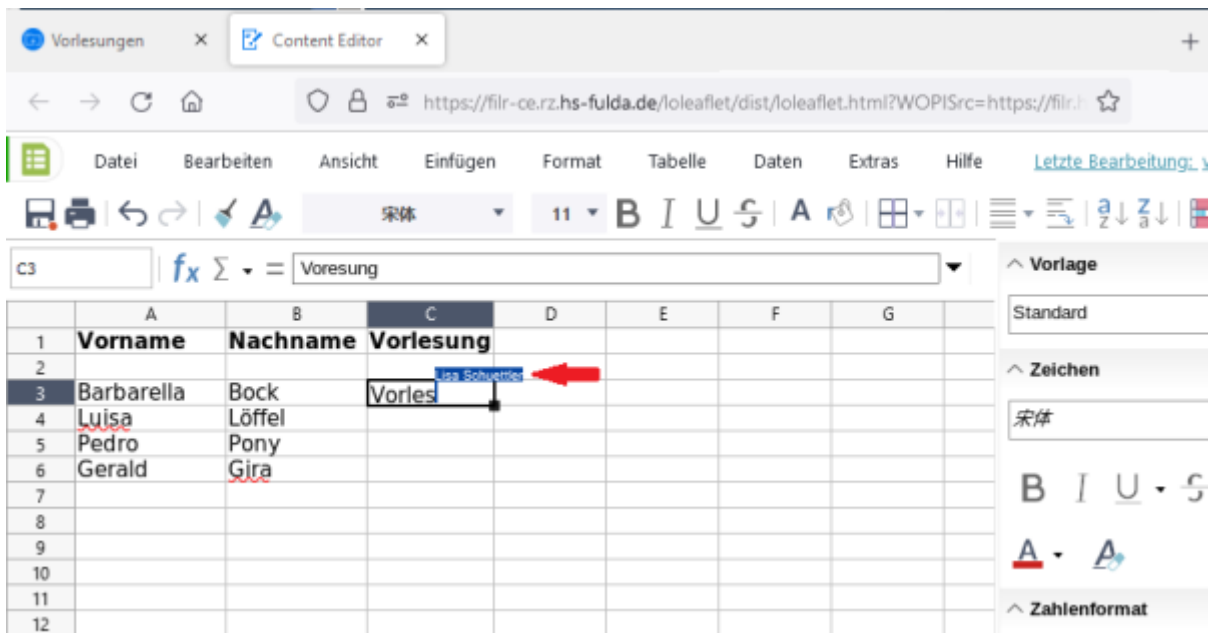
Vorlesungen ×
Content Editor ×
+

https://filr-ce.rz.hs-fulda.de/loleaflet/dist/loleaflet.html?WOPISrc=https://filr.h

Datei Bearbeiten Ansicht Einfügen Format Tabelle Daten Extras Hilfe Letzte Bearbeitung: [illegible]

宋体 11

C3 $f_X$ Σ = Voresung

| | A | B | C | D | E | F | G |
|---|---|---|---|---|---|---|---|
| 1 | Vorname | Nachname | Vorlesung | | | | |
| 2 | | | | | | | |
| 3 | Barbarella | Bock | Vorles | | | | |
| 4 | Luisa | Löffel | | | | | |
| 5 | Pedro | Pony | | | | | |
| 6 | Gerald | Gira | | | | | |
| 7 | | | | | | | |
| 8 | | | | | | | |
| 9 | | | | | | | |
| 10 | | | | | | | |
| 11 | | | | | | | |
| 12 | | | | | | | |

Lisa Schuettler

Vorlage
Standard
Zeichen
宋体
B I U
A
Zahlenformat